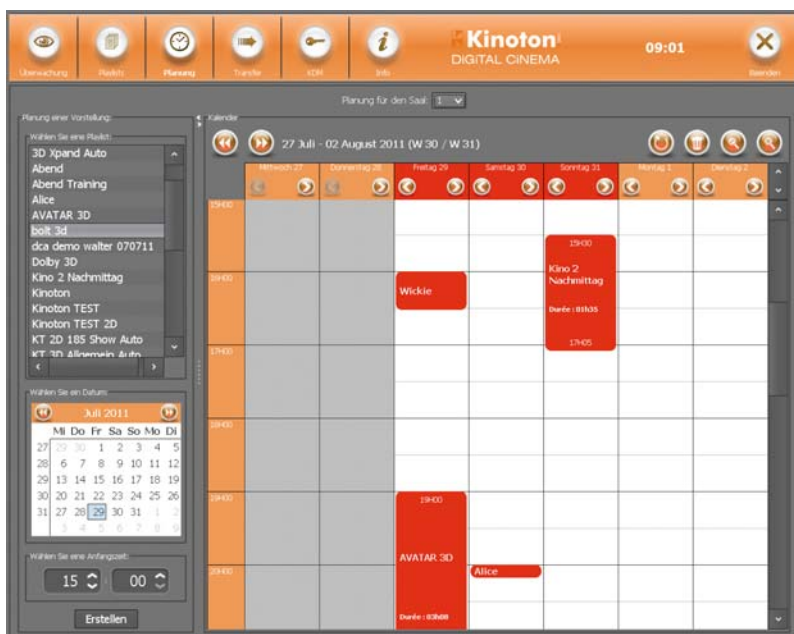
Überwachung Playlists Planung Transfer KDM Info

Kinoton DIGITAL CINEMA

09:01

Beenden

Planung für den Saal: 1

Planung einer Vorstellung

Wählen Sie eine Playlist:

3D Xpand Auto
Abend
Abend Training
Alice
AVATAR 3D
bolt 3d
dca demo walter 070711
Dolby 3D
Kino 2 Nachmittag
Kinoton
Kinoton TEST
Kinoton TEST 2D
KT 2D 185 Show Auto
KT 3D Allgemein Auto

Wählen Sie ein Datum:

Juli 2011

| | Mi | Do | Fr | Sa | So | Mo | Di |
|---|---|---|---|---|---|---|---|
| 27 | 29 | 30 | 1 | 2 | 3 | 4 | 5 |
| 28 | 6 | 7 | 8 | 9 | 10 | 11 | 12 |
| 29 | 13 | 14 | 15 | 16 | 17 | 18 | 19 |
| 30 | 20 | 21 | 22 | 23 | 24 | 25 | 26 |
| 31 | 27 | 28 | 29 | 30 | 31 | 1 | 2 |
| | 3 | 4 | 5 | 6 | 7 | 8 | 9 |

Wählen Sie eine Anfangszeit:

15 00

Erstellen

Kalender

27 Juli - 02 August 2011 (W 30 / W 31)

Mittwoch 27 Donnerstag 28 Freitag 29 Samstag 30 Sonntag 31 Montag 1 Dienstag 2

15H00
16H00
17H00
18H00
19H00
20H00

15H00
Kino 2 Nachmittag
Durée : 01h35
17H05

Wickie

19H00
AVATAR 3D
Durée : 03h00

Alice